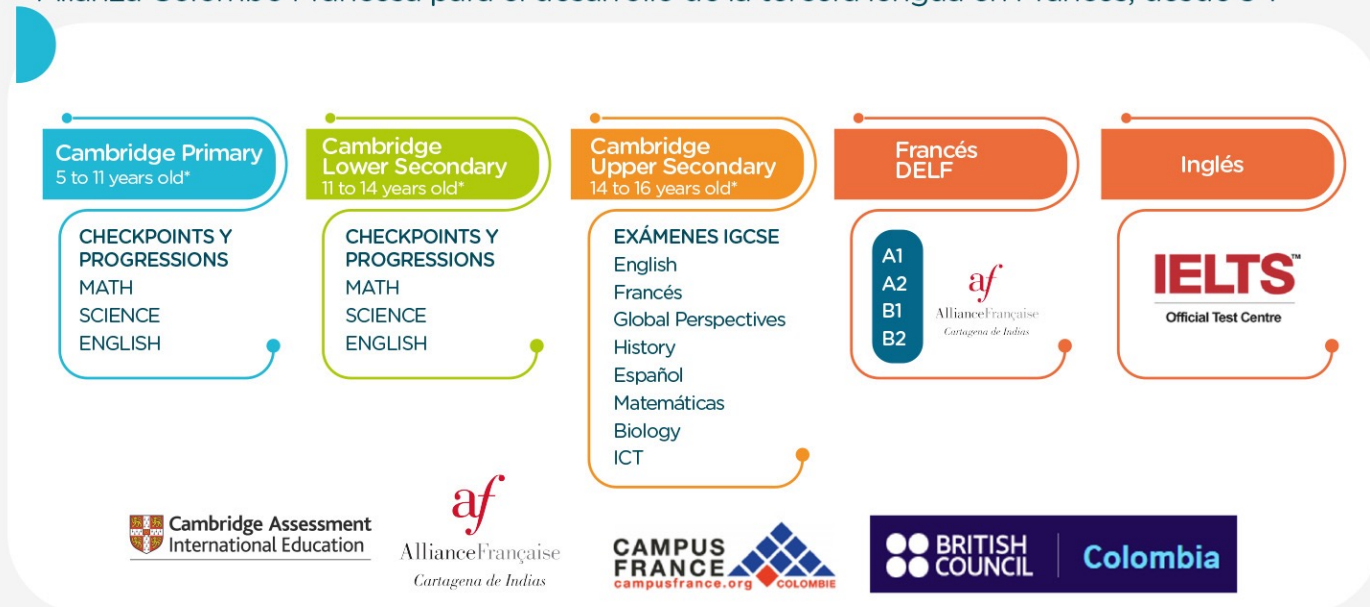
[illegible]

Cambridge Primary
5 to 11 years old*

CHECKPOINTS Y PROGRESSIONS
MATH
SCIENCE
ENGLISH

Cambridge Lower Secondary
11 to 14 years old*

CHECKPOINTS Y PROGRESSIONS
MATH
SCIENCE
ENGLISH

Cambridge Upper Secondary
14 to 16 years old*

EXÁMENES IGCSE
English
Francés
Global Perspectives
History
Español
Matemáticas
Biology
ICT

Francés DELF

A1
A2
B1
B2

af
AllianceFrançaise
Cartagena de Indias

Inglés

IELTS™
Official Test Centre

Cambridge Assessment International Education

af
AllianceFrançaise
Cartagena de Indias

CAMPUS FRANCE
campusfrance.org COLOMBIE

BRITISH COUNCIL | Colombia